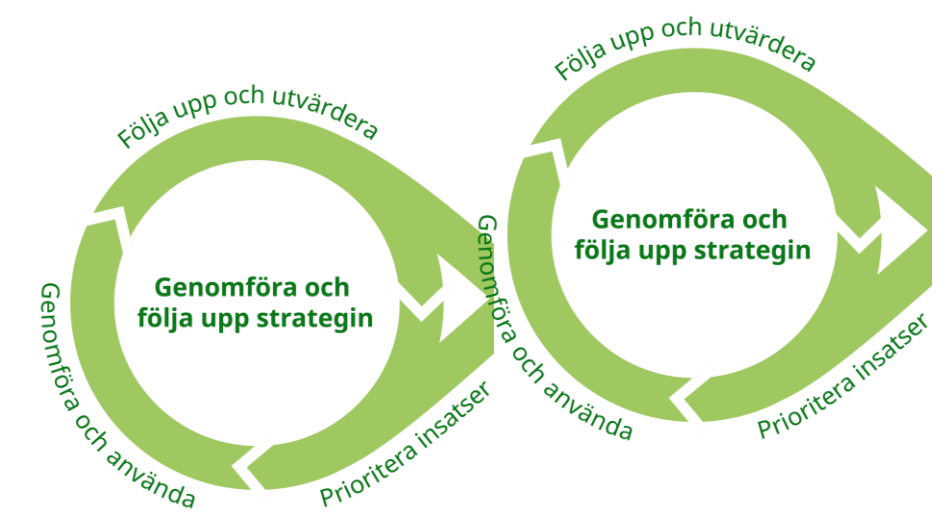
Följa upp och utvärdera

Genomföra och följa upp strategin

Genomföra och använda

Prioritera insatser

Följa upp och utvärdera

Genomföra och följa upp strategin

Genomföra och använda

Prioritera insatser